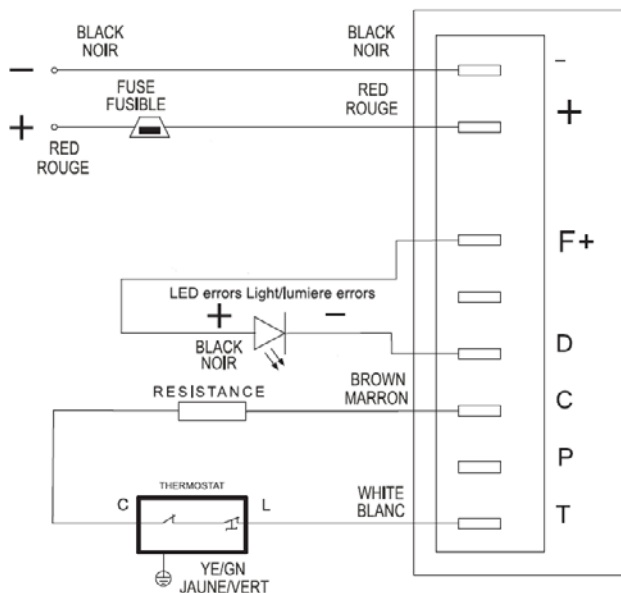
BLACK
NOIR

BLACK
NOIR

−

−

FUSE
FUSIBLE

RED
ROUGE

+

+

RED
ROUGE

F+

LED errors Light/lumiere errors

+

−

BLACK
NOIR

D

RESISTANCE

BROWN
MARRON

C

P

THERMOSTAT

C

L

WHITE
BLANC

T

YE/GN
JAUNE/VERT